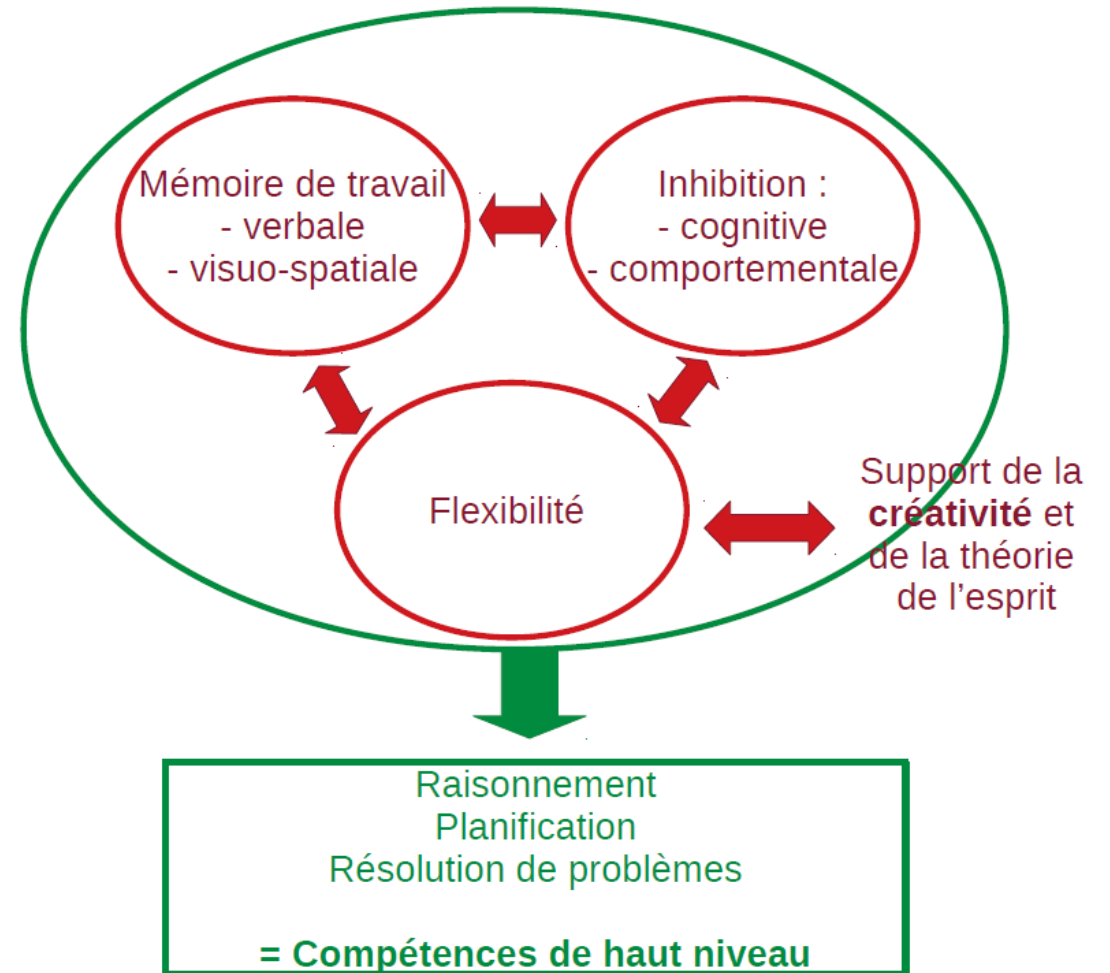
Mémoire de travail
- verbale
- visuo-spatiale

Inhibition :
- cognitive
- comportementale

Flexibilité

Support de la **créativité** et de la théorie de l'esprit

Raisonnement
Planification
Résolution de problèmes

**= Compétences de haut niveau**